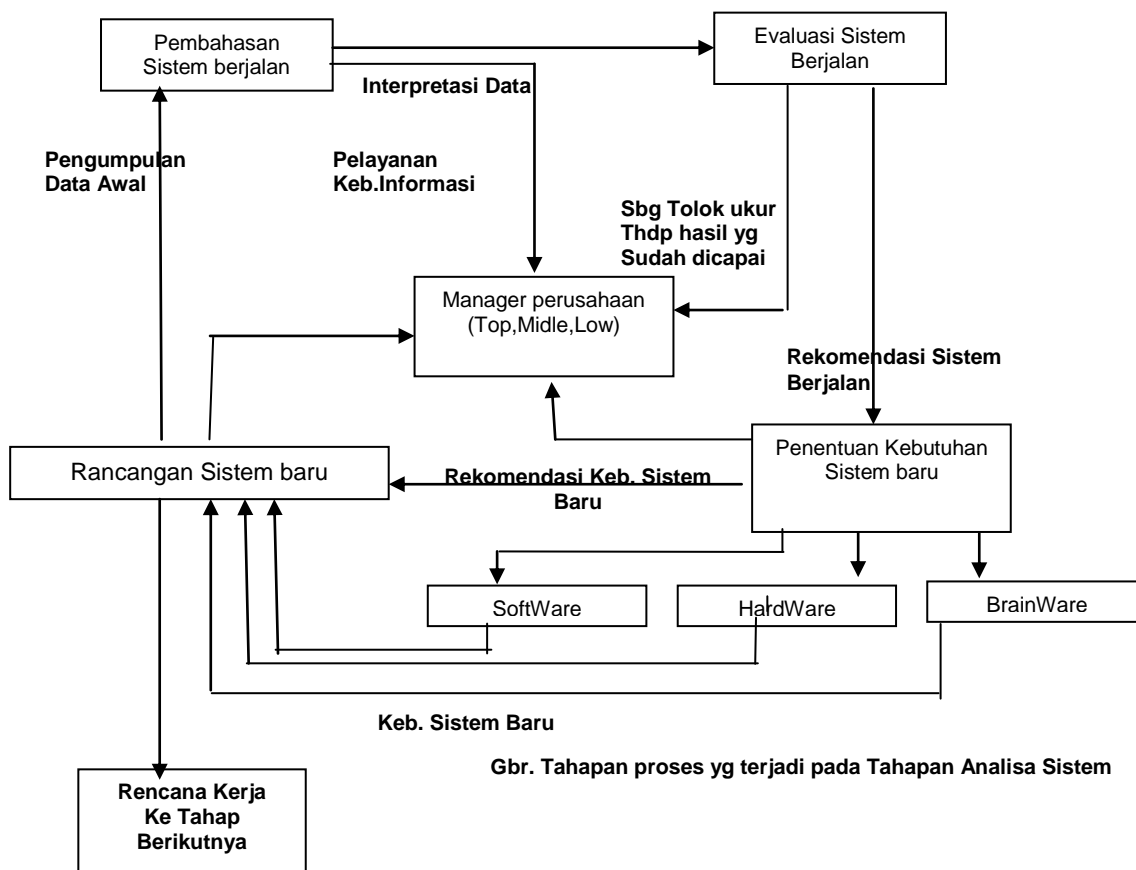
Pembahasan Sistem berjalan

Evaluasi Sistem Berjalan

Interpretasi Data

Pengumpulan Data Awal

Pelayanan Keb.Informasi

Sbg Tolok ukur Thdp hasil yg Sudah dicapai

Manager perusahaan (Top,Midle,Low)

Rekomendasi Sistem Berjalan

Rancangan Sistem baru

Rekomendasi Keb. Sistem Baru

Penentuan Kebutuhan Sistem baru

SoftWare

HardWare

BrainWare

Keb. Sistem Baru

Gbr. Tahapan proses yg terjadi pada Tahapan Analisa Sistem

Rencana Kerja Ke Tahap Berikutnya